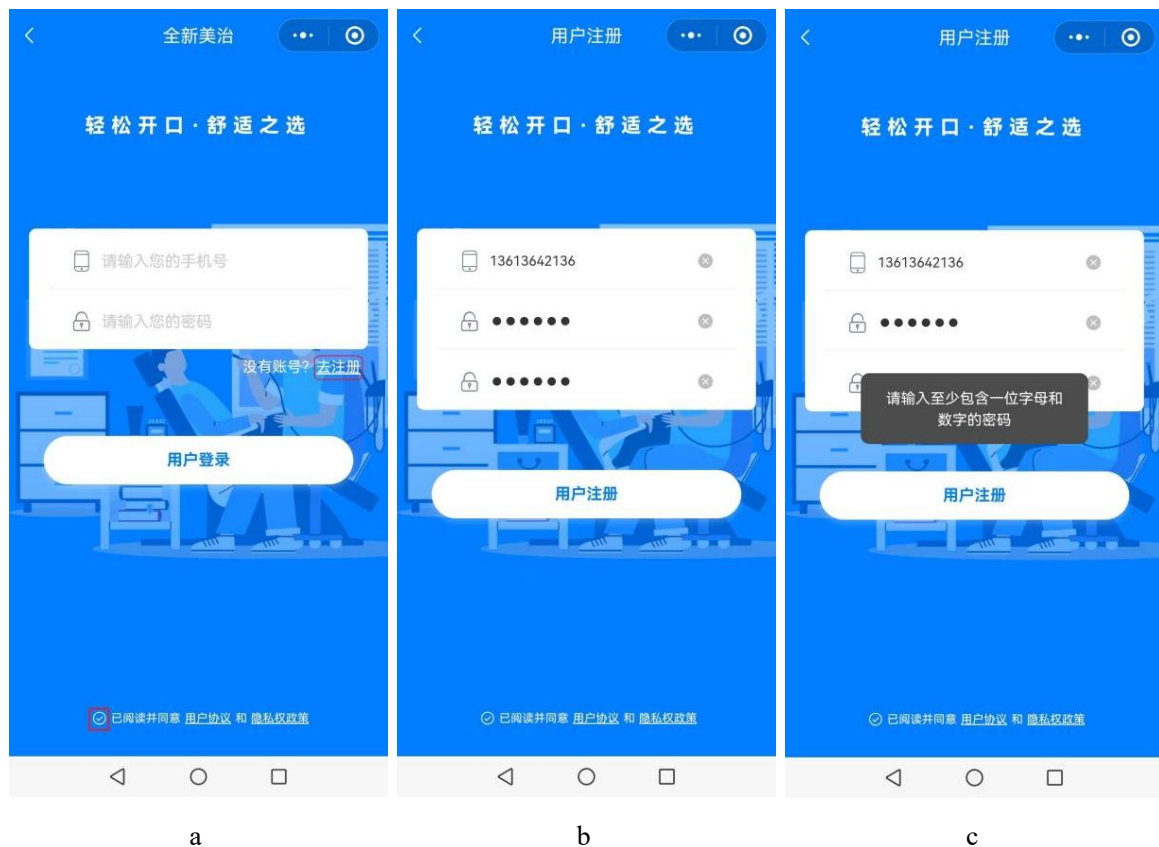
全新美治

轻松开口·舒适之选

请输入您的手机号

请输入您的密码

没有账号? 去注册

用户登录

已阅读并同意 用户协议 和 隐私权政策

a

用户注册

轻松开口·舒适之选

13613642136

••••••

••••••

用户注册

已阅读并同意 用户协议 和 隐私权政策

b

用户注册

轻松开口·舒适之选

13613642136

••••••

请输入至少包含一位字母和数字的密码

用户注册

已阅读并同意 用户协议 和 隐私权政策

c